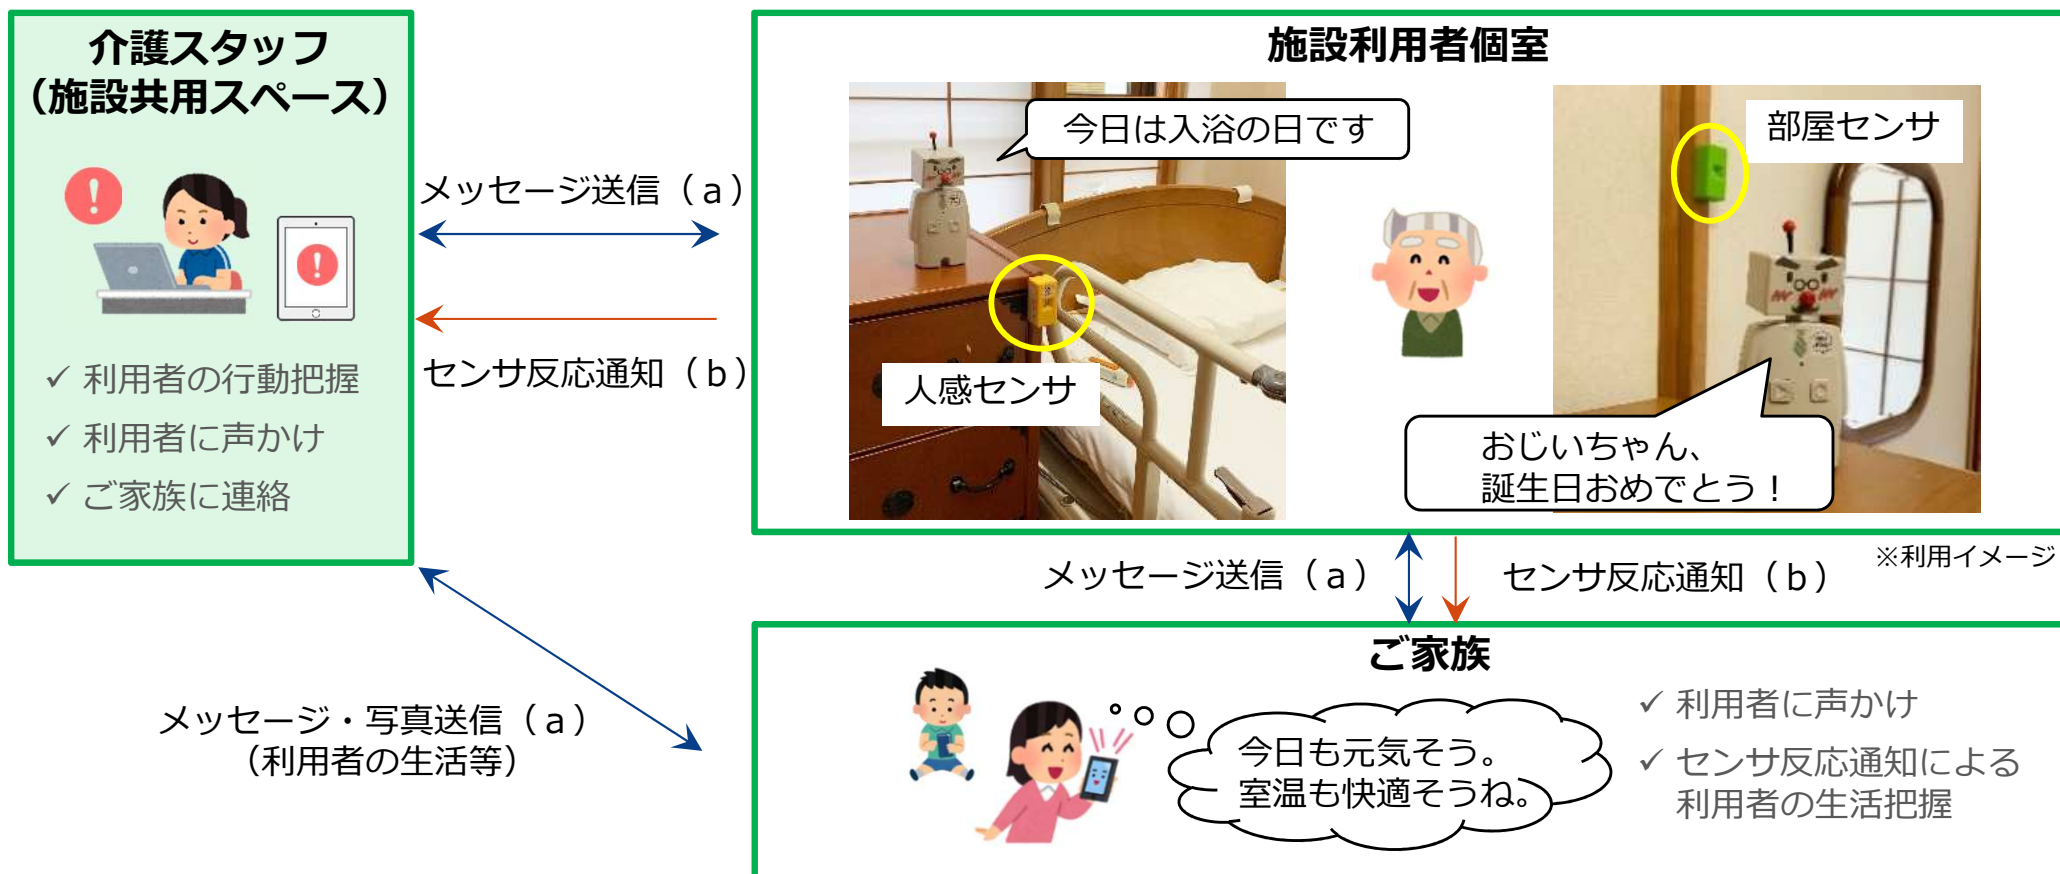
介護スタッフ
（施設共用スペース）

✓ 利用者の行動把握
✓ 利用者に声かけ
✓ ご家族に連絡

メッセージ送信（a）

センサ反応通知（b）

施設利用者個室

今日は入浴の日です

人感センサ

部屋センサ

おじいちゃん、
誕生日おめでとう！

※利用イメージ

メッセージ送信（a）

センサ反応通知（b）

メッセージ・写真送信（a）
（利用者の生活等）

ご家族

今日も元気そう。
室温も快適そうね。

✓ 利用者に声かけ
✓ センサ反応通知による利用者の生活把握